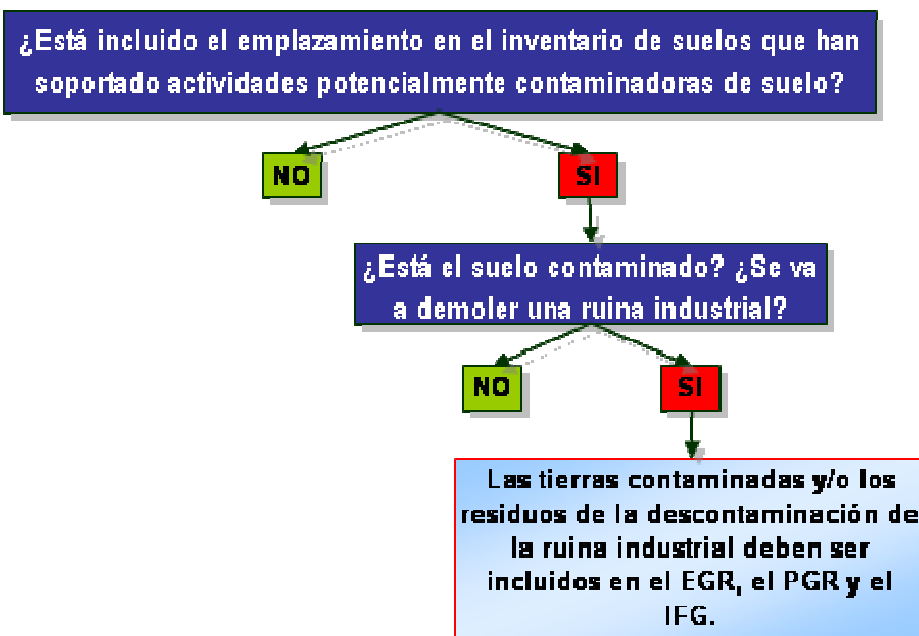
¿Está incluido el emplazamiento en el inventario de suelos que han soportado actividades potencialmente contaminadoras de suelo?

NO

SI

¿Está el suelo contaminado? ¿Se va a demoler una ruina industrial?

NO

SI

Las tierras contaminadas y/o los residuos de la descontaminación de la ruina industrial deben ser incluidos en el EGR, el PGR y el IFG.